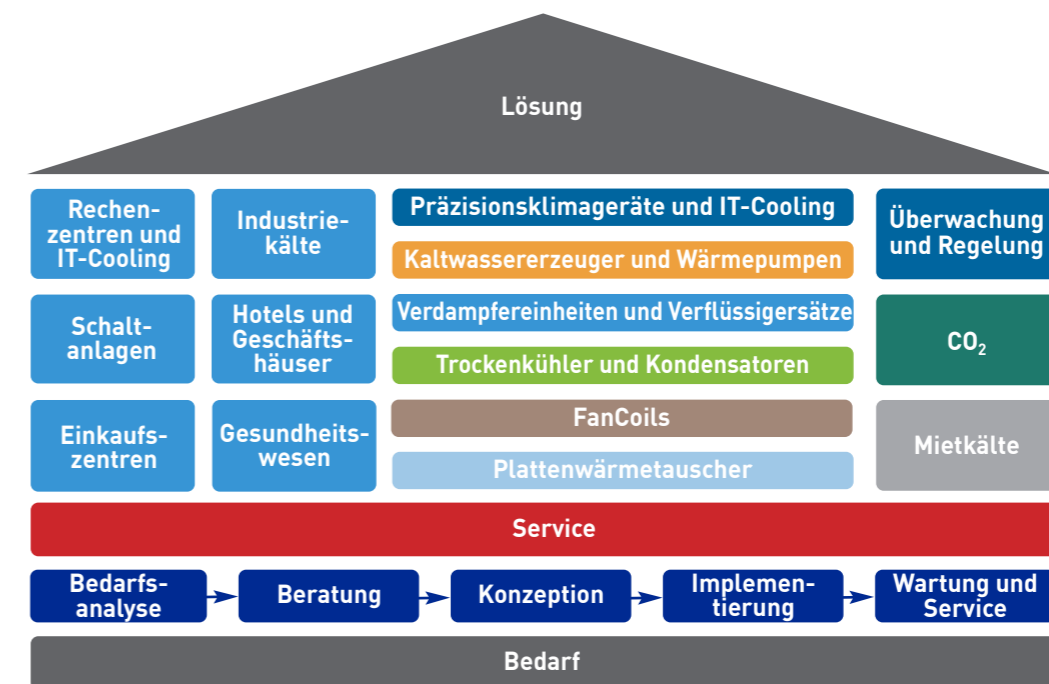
Lösung

Rechenzentren und IT-Cooling

Industriekälte

Präzisionsklimageräte und IT-Cooling

Kaltwassererzeuger und Wärmepumpen

Überwachung und Regelung

Schaltanlagen

Hotels und Geschäftshäuser

Verdampfereinheiten und Verflüssigersätze

Trockenkühler und Kondensatoren

$CO_2$

Einkaufszentren

Gesundheitswesen

FanCoils

Plattenwärmetauscher

Mietkälte

Service

Bedarfsanalyse

Beratung

Konzeption

Implementierung

Wartung und Service

Bedarf